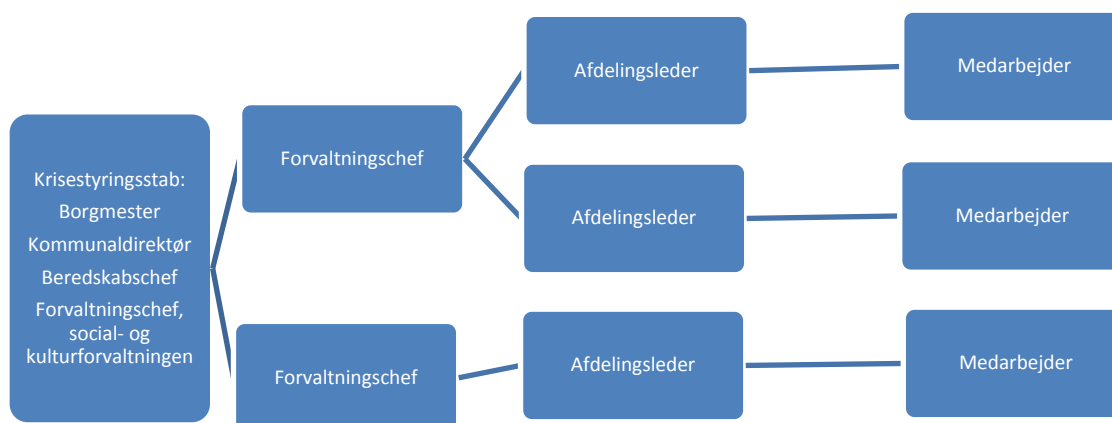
Krisestyringsstab:
Borgmester
Kommunaldirektør
Beredskabschef
Forvaltningschef, social- og kulturforvaltningen

Forvaltningschef

Afdelingsleder

Medarbejder

Afdelingsleder

Medarbejder

Forvaltningschef

Afdelingsleder

Medarbejder